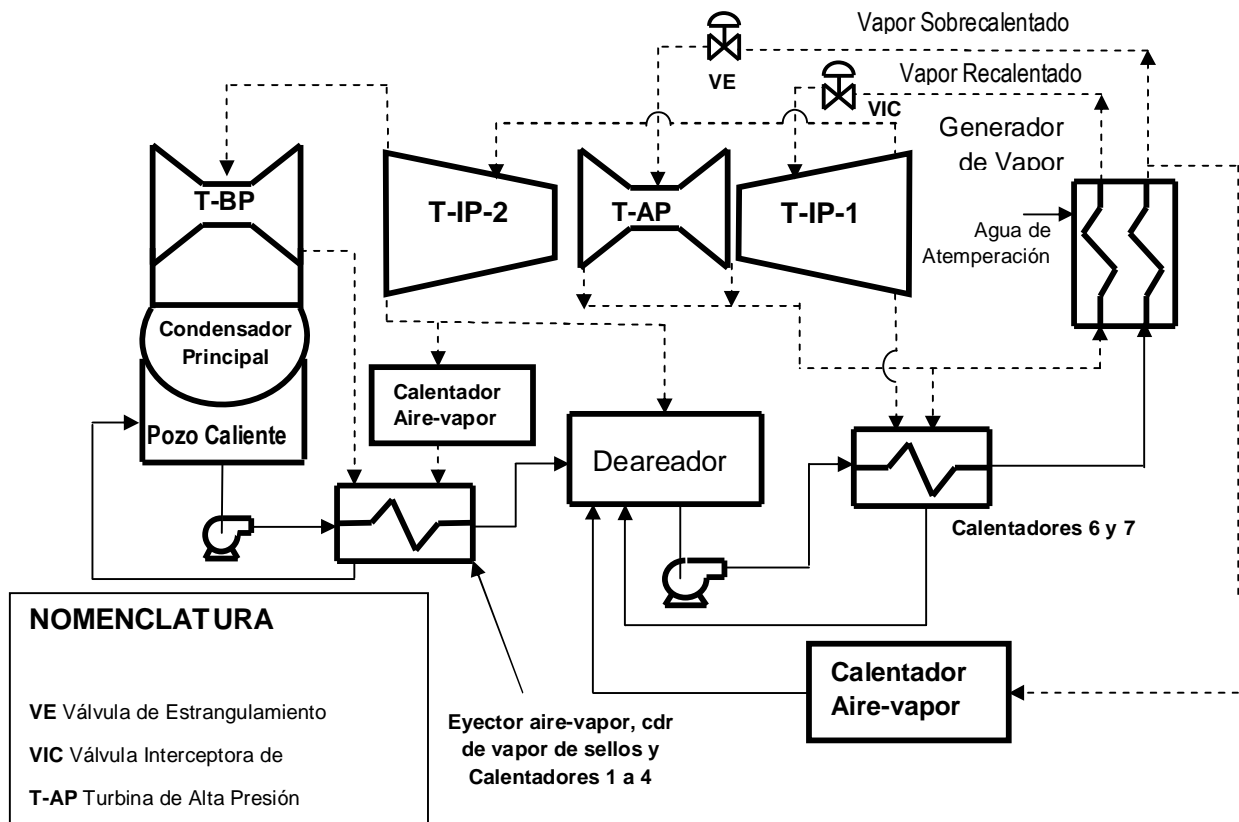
Vapor Sobrecalentado

VE

Vapor Recalentado

VIC

Generador de Vapor

T-BP

T-IP-2

T-AP

T-IP-1

Agua de Atemperación

Condensador Principal

Pozo Caliente

Calentador Aire-vapor

Deareador

Calentadores 6 y 7

NOMENCLATURA

VE Válvula de Estrangulamiento

VIC Válvula Interceptora de

T-AP Turbina de Alta Presión

Eyector aire-vapor, cdr de vapor de sellos y Calentadores 1 a 4

Calentador Aire-vapor